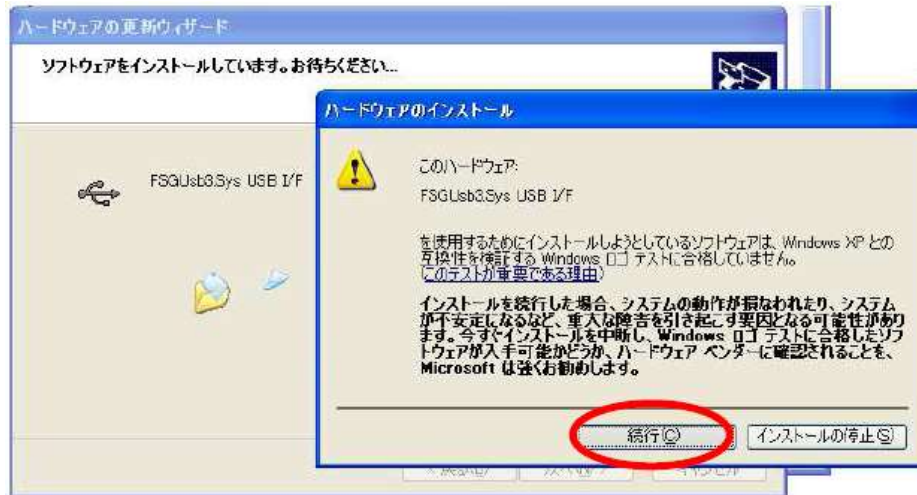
ハードウェアの更新ウィザード

ソフトウェアをインストールしています。お待ちください...

FSGUsb3.Sys USB I/F

ハードウェアのインストール

このハードウェア:

FSGUsb3.Sys USB I/F

を使用するためにインストールしようとしているソフトウェアは、Windows XP との互換性を検証する Windows ロゴ テストに合格していません。(このテストが重要である理由)

インストールを続行した場合、システムの動作が損なわれたり、システムが不安定になるなど、重大な障害を引き起こす要因となる可能性があります。今すぐインストールを中断し、Windows ロゴ テストに合格したソフトウェアが入手可能かどうか、ハードウェア ベンダーに確認されることを、Microsoft は強くお勧めします。

続行(C)

インストールの停止(S)

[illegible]